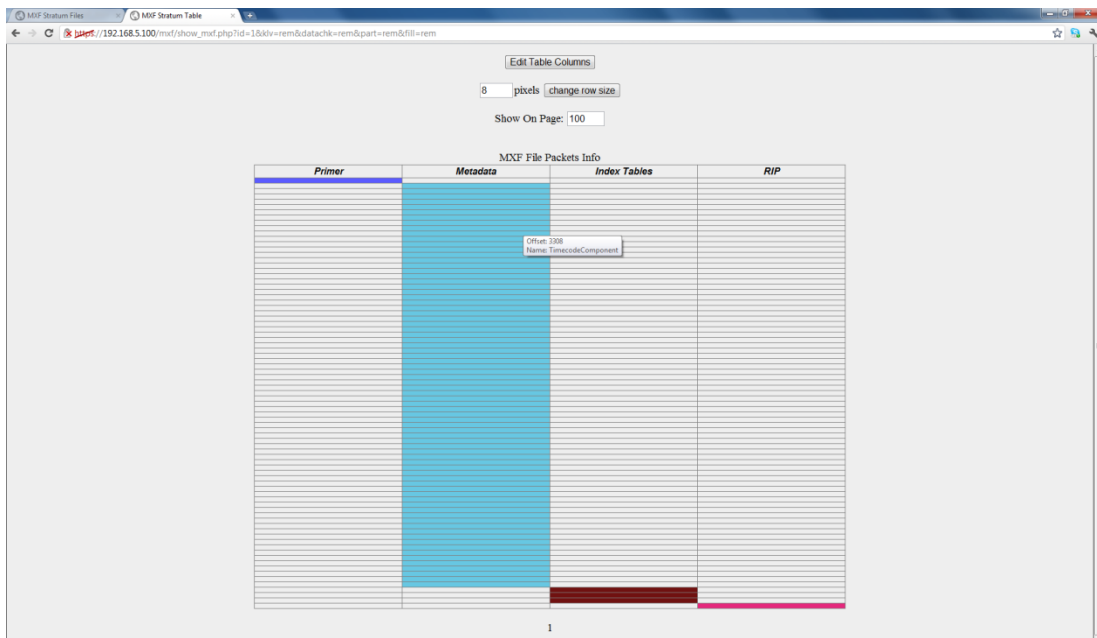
MXF Stratum Files
MXF Stratum Table
https://192.168.5.100/mxf/show_mxf.php?id=1&klv=rem&datachk=rem&part=rem&fill=rem

Edit Table Columns

8 pixels change row size

Show On Page: 100

MXF File Packets Info

| Primer | Metadata | Index Tables | RIP |
|---|---|---|---|

Offset: 3308
Name: TimecodeComponent

1